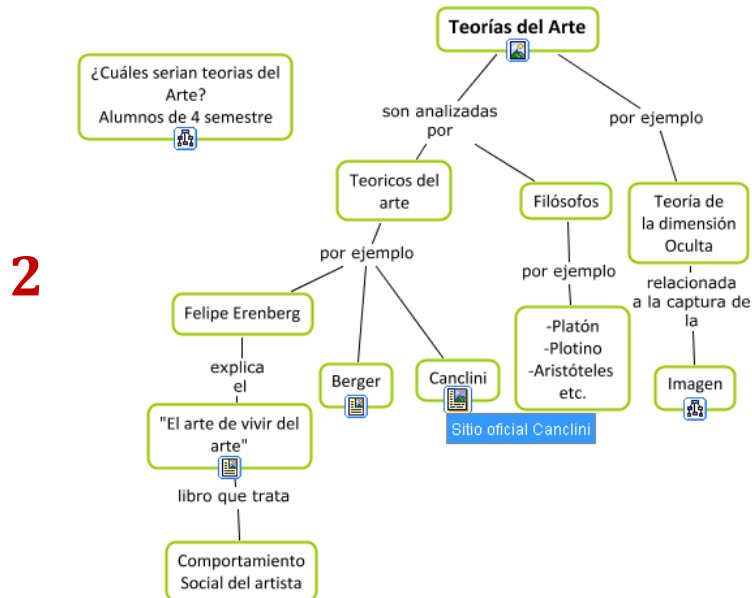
Teorías del Arte

¿Cuáles serian teorias del Arte?
Alumnos de 4 semestre

son analizadas por

por ejemplo

2

Teoricos del arte

Filósofos

Teoría de la dimensión Oculta

por ejemplo

por ejemplo

relacionada a la captura de la

Felipe Erenberg

-Platón
-Plotino
-Aristóteles
etc.

explica el

Berger

Canclini

Imagen

Sitio oficial Canclini

"El arte de vivir del arte"

libro que trata

Comportamiento Social del artista